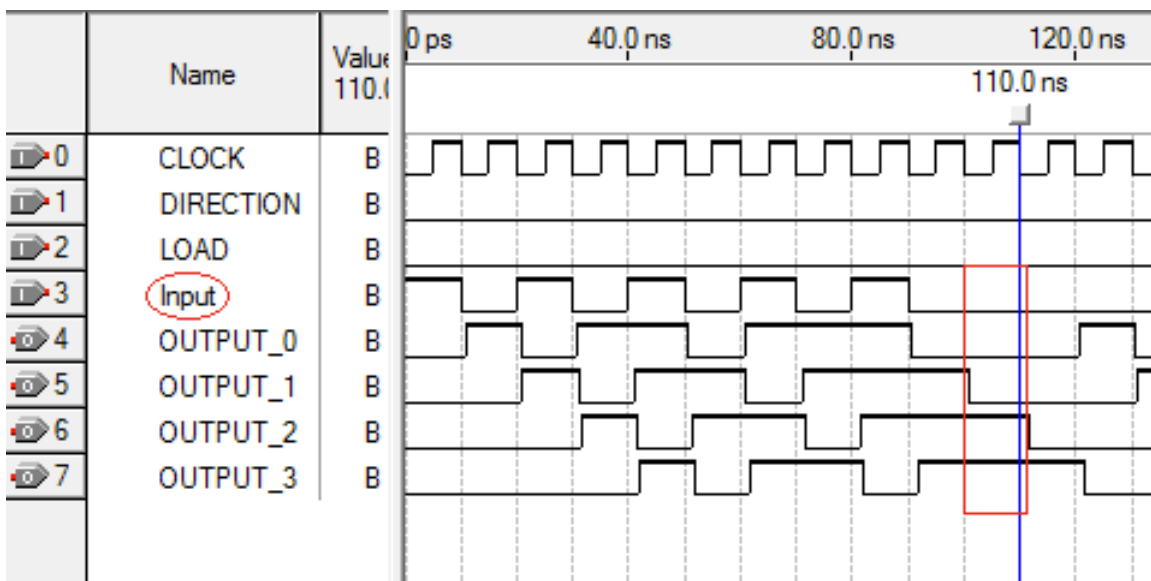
| | Name | Value 110.( |
|---|---|---|
| 0 | CLOCK | B |
| 1 | DIRECTION | B |
| 2 | LOAD | B |
| 3 | Input | B |
| 4 | OUTPUT_0 | B |
| 5 | OUTPUT_1 | B |
| 6 | OUTPUT_2 | B |
| 7 | OUTPUT_3 | B |

0 ps 40.0 ns 80.0 ns 120.0 ns

110.0 ns